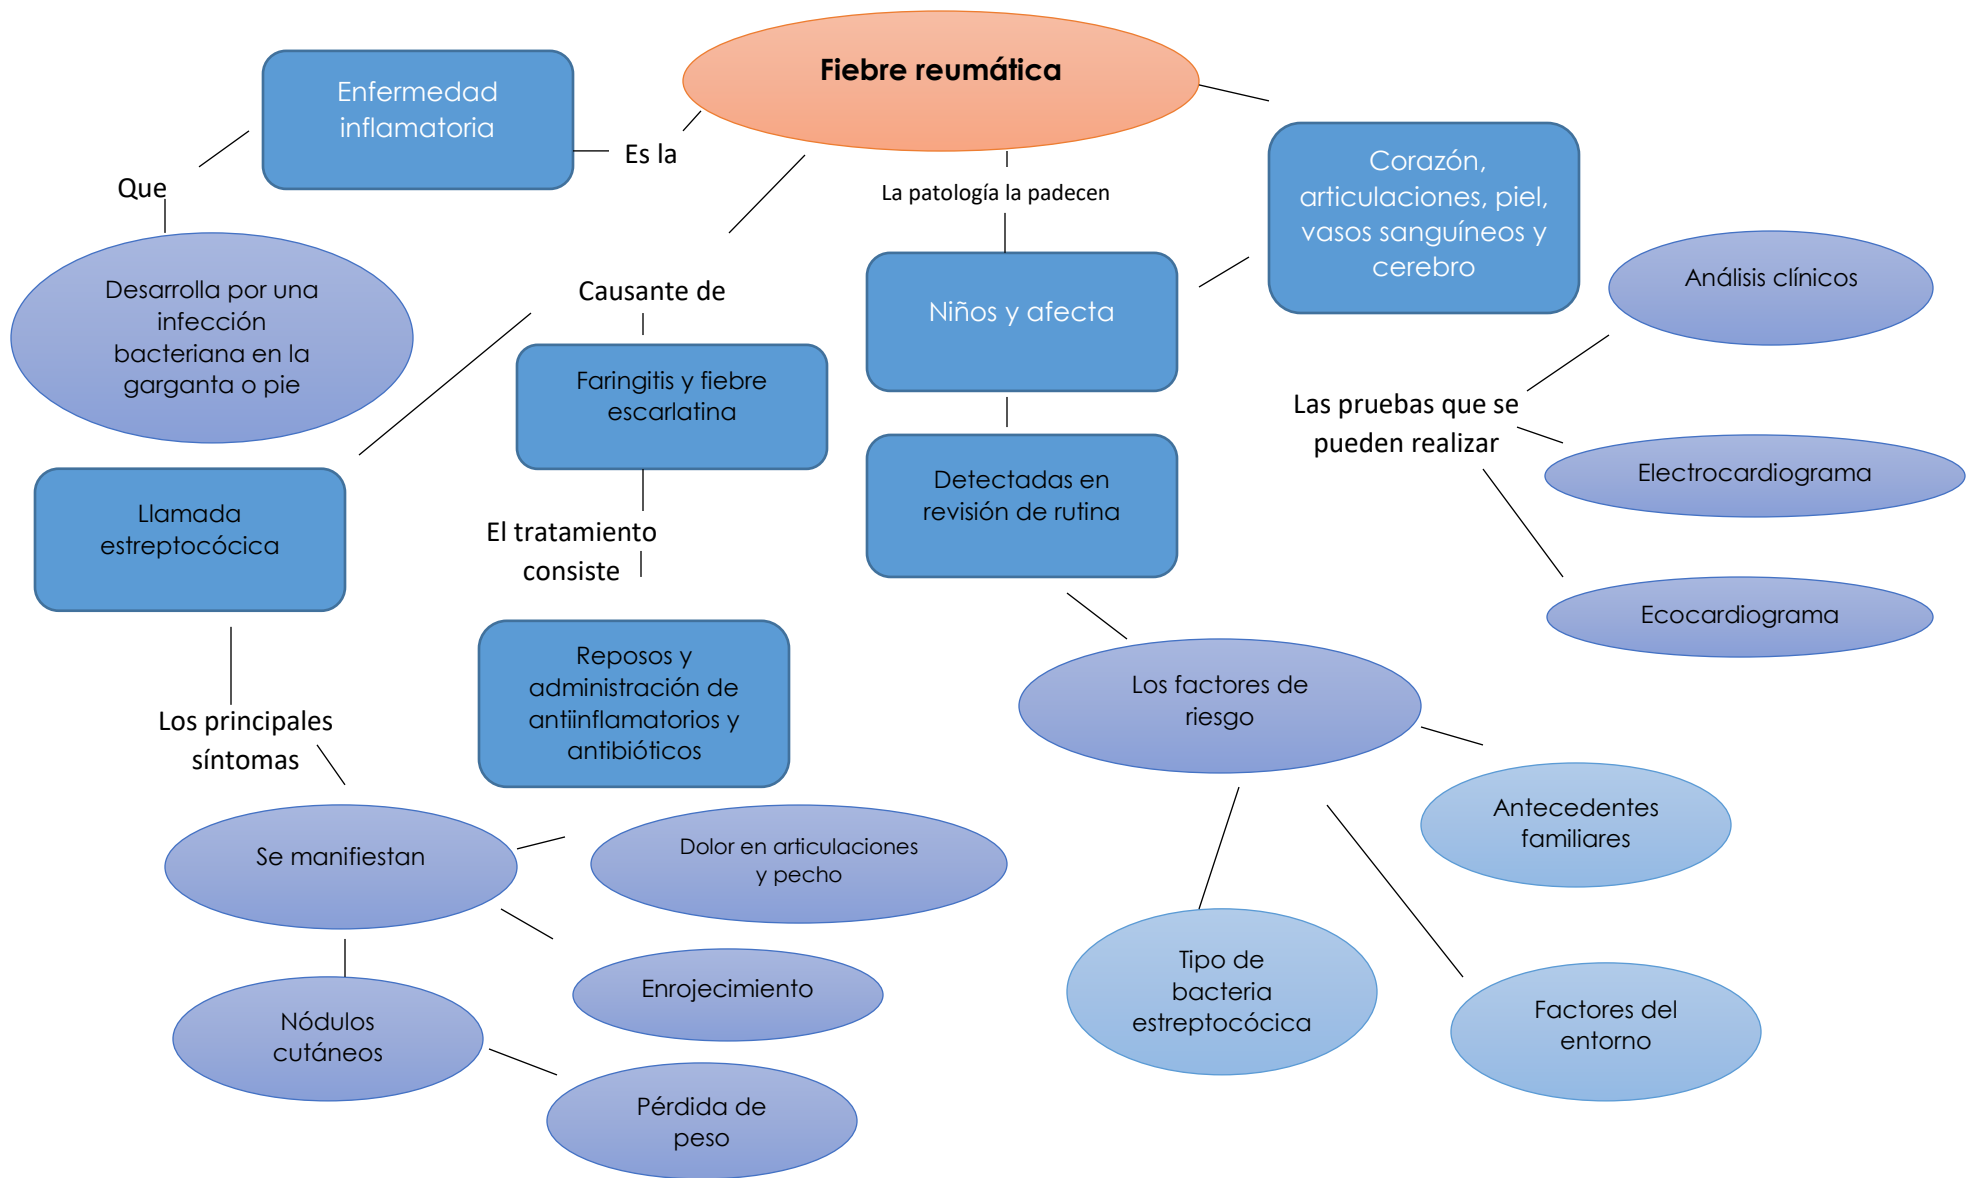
Fiebre reumática

Es la

Enfermedad inflamatoria

Que

Desarrolla por una infección bacteriana en la garganta o pie

Llamada estreptocócica

Los principales síntomas

Se manifiestan

Dolor en articulaciones y pecho

Enrojecimiento

Nódulos cutáneos

Pérdida de peso

Causante de

Faringitis y fiebre escarlatina

El tratamiento consiste

Reposos y administración de antiinflamatorios y antibióticos

La patología la padecen

Niños y afecta

Corazón, articulaciones, piel, vasos sanguíneos y cerebro

Detectadas en revisión de rutina

Los factores de riesgo

Antecedentes familiares

Tipo de bacteria estreptocócica

Factores del entorno

Las pruebas que se pueden realizar

Análisis clínicos

Electrocardiograma

Ecocardiograma